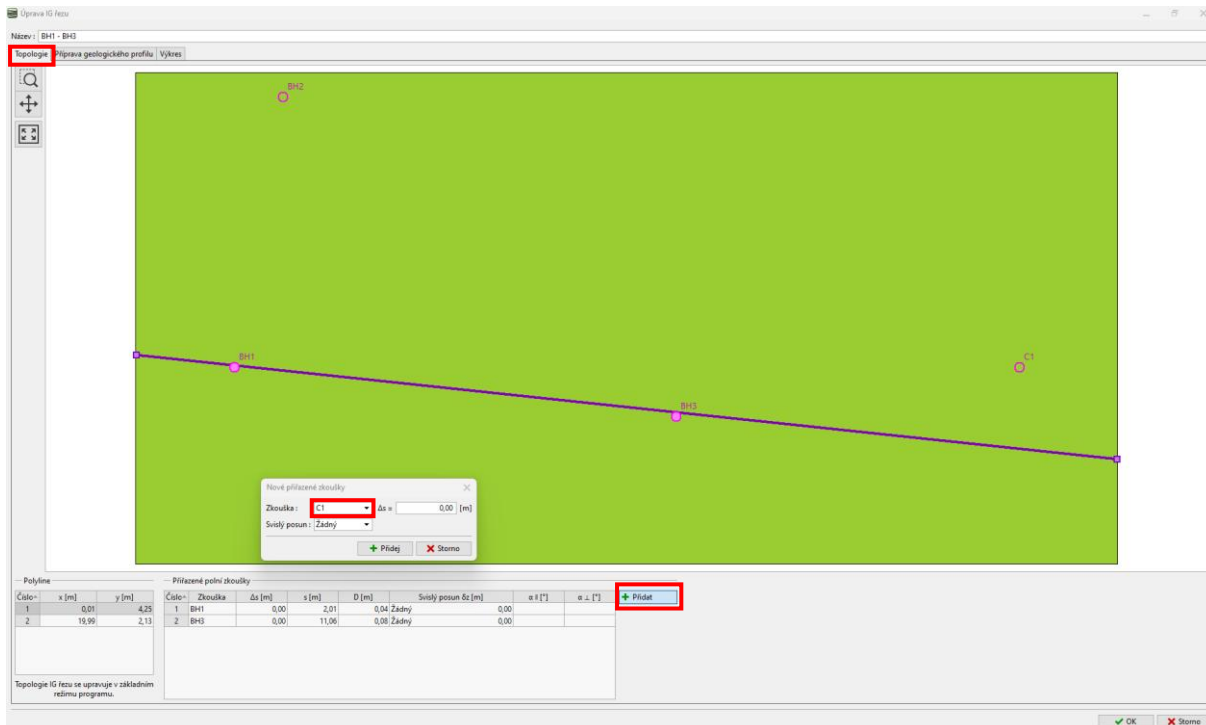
Úprava IG řezu

Název : BH1 - BH3

Topologie | Příprava geologického profilu | Výkres

BH2

BH1

C1

BH3

Nové přiřazené zkoušky

Zkouška : C1 Δs = 0,00 [m]

Svislý posun : Žádný

+ Přidej ✕ Storno

Polyline

| Číslo | x [m] | y [m] |
|---|---|---|
| 1 | 0,01 | 4,25 |
| 2 | 19,99 | 2,13 |

Topologie IG řezu se upravuje v základním režimu programu.

Přiřazené polní zkoušky

| Číslo | Zkouška | Δs [m] | s [m] | D [m] | Svislý posun δz [m] | | α ∥ [°] | α ⊥ [°] |
|---|---|---|---|---|---|---|---|---|
| 1 | BH1 | 0,00 | 2,01 | 0,04 | Žádný | 0,00 | | |
| 2 | BH3 | 0,00 | 11,06 | 0,08 | Žádný | 0,00 | | |

+ Přidat

✓ OK ✕ Storno